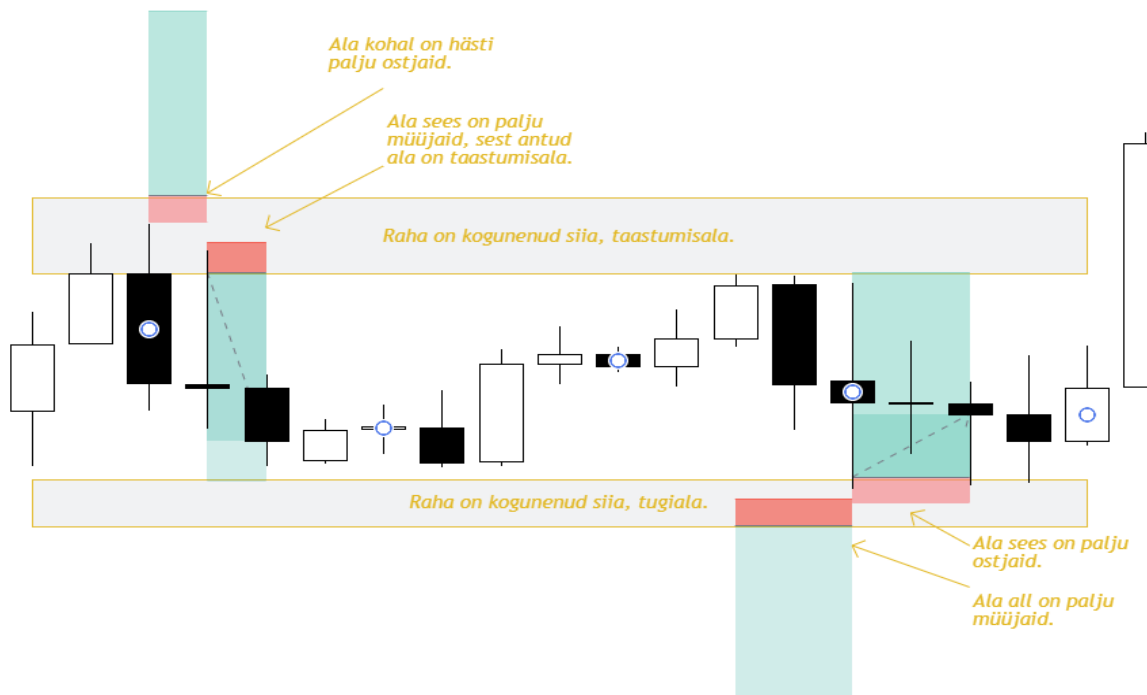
Ala kohal on hästi palju ostjaid.

Ala sees on palju müüjaid, sest antud ala on taastumisala.

Raha on kogunenud siia, taastumisala.

Raha on kogunenud siia, tugiala.

Ala sees on palju ostjaid.

Ala all on palju müüjaid.